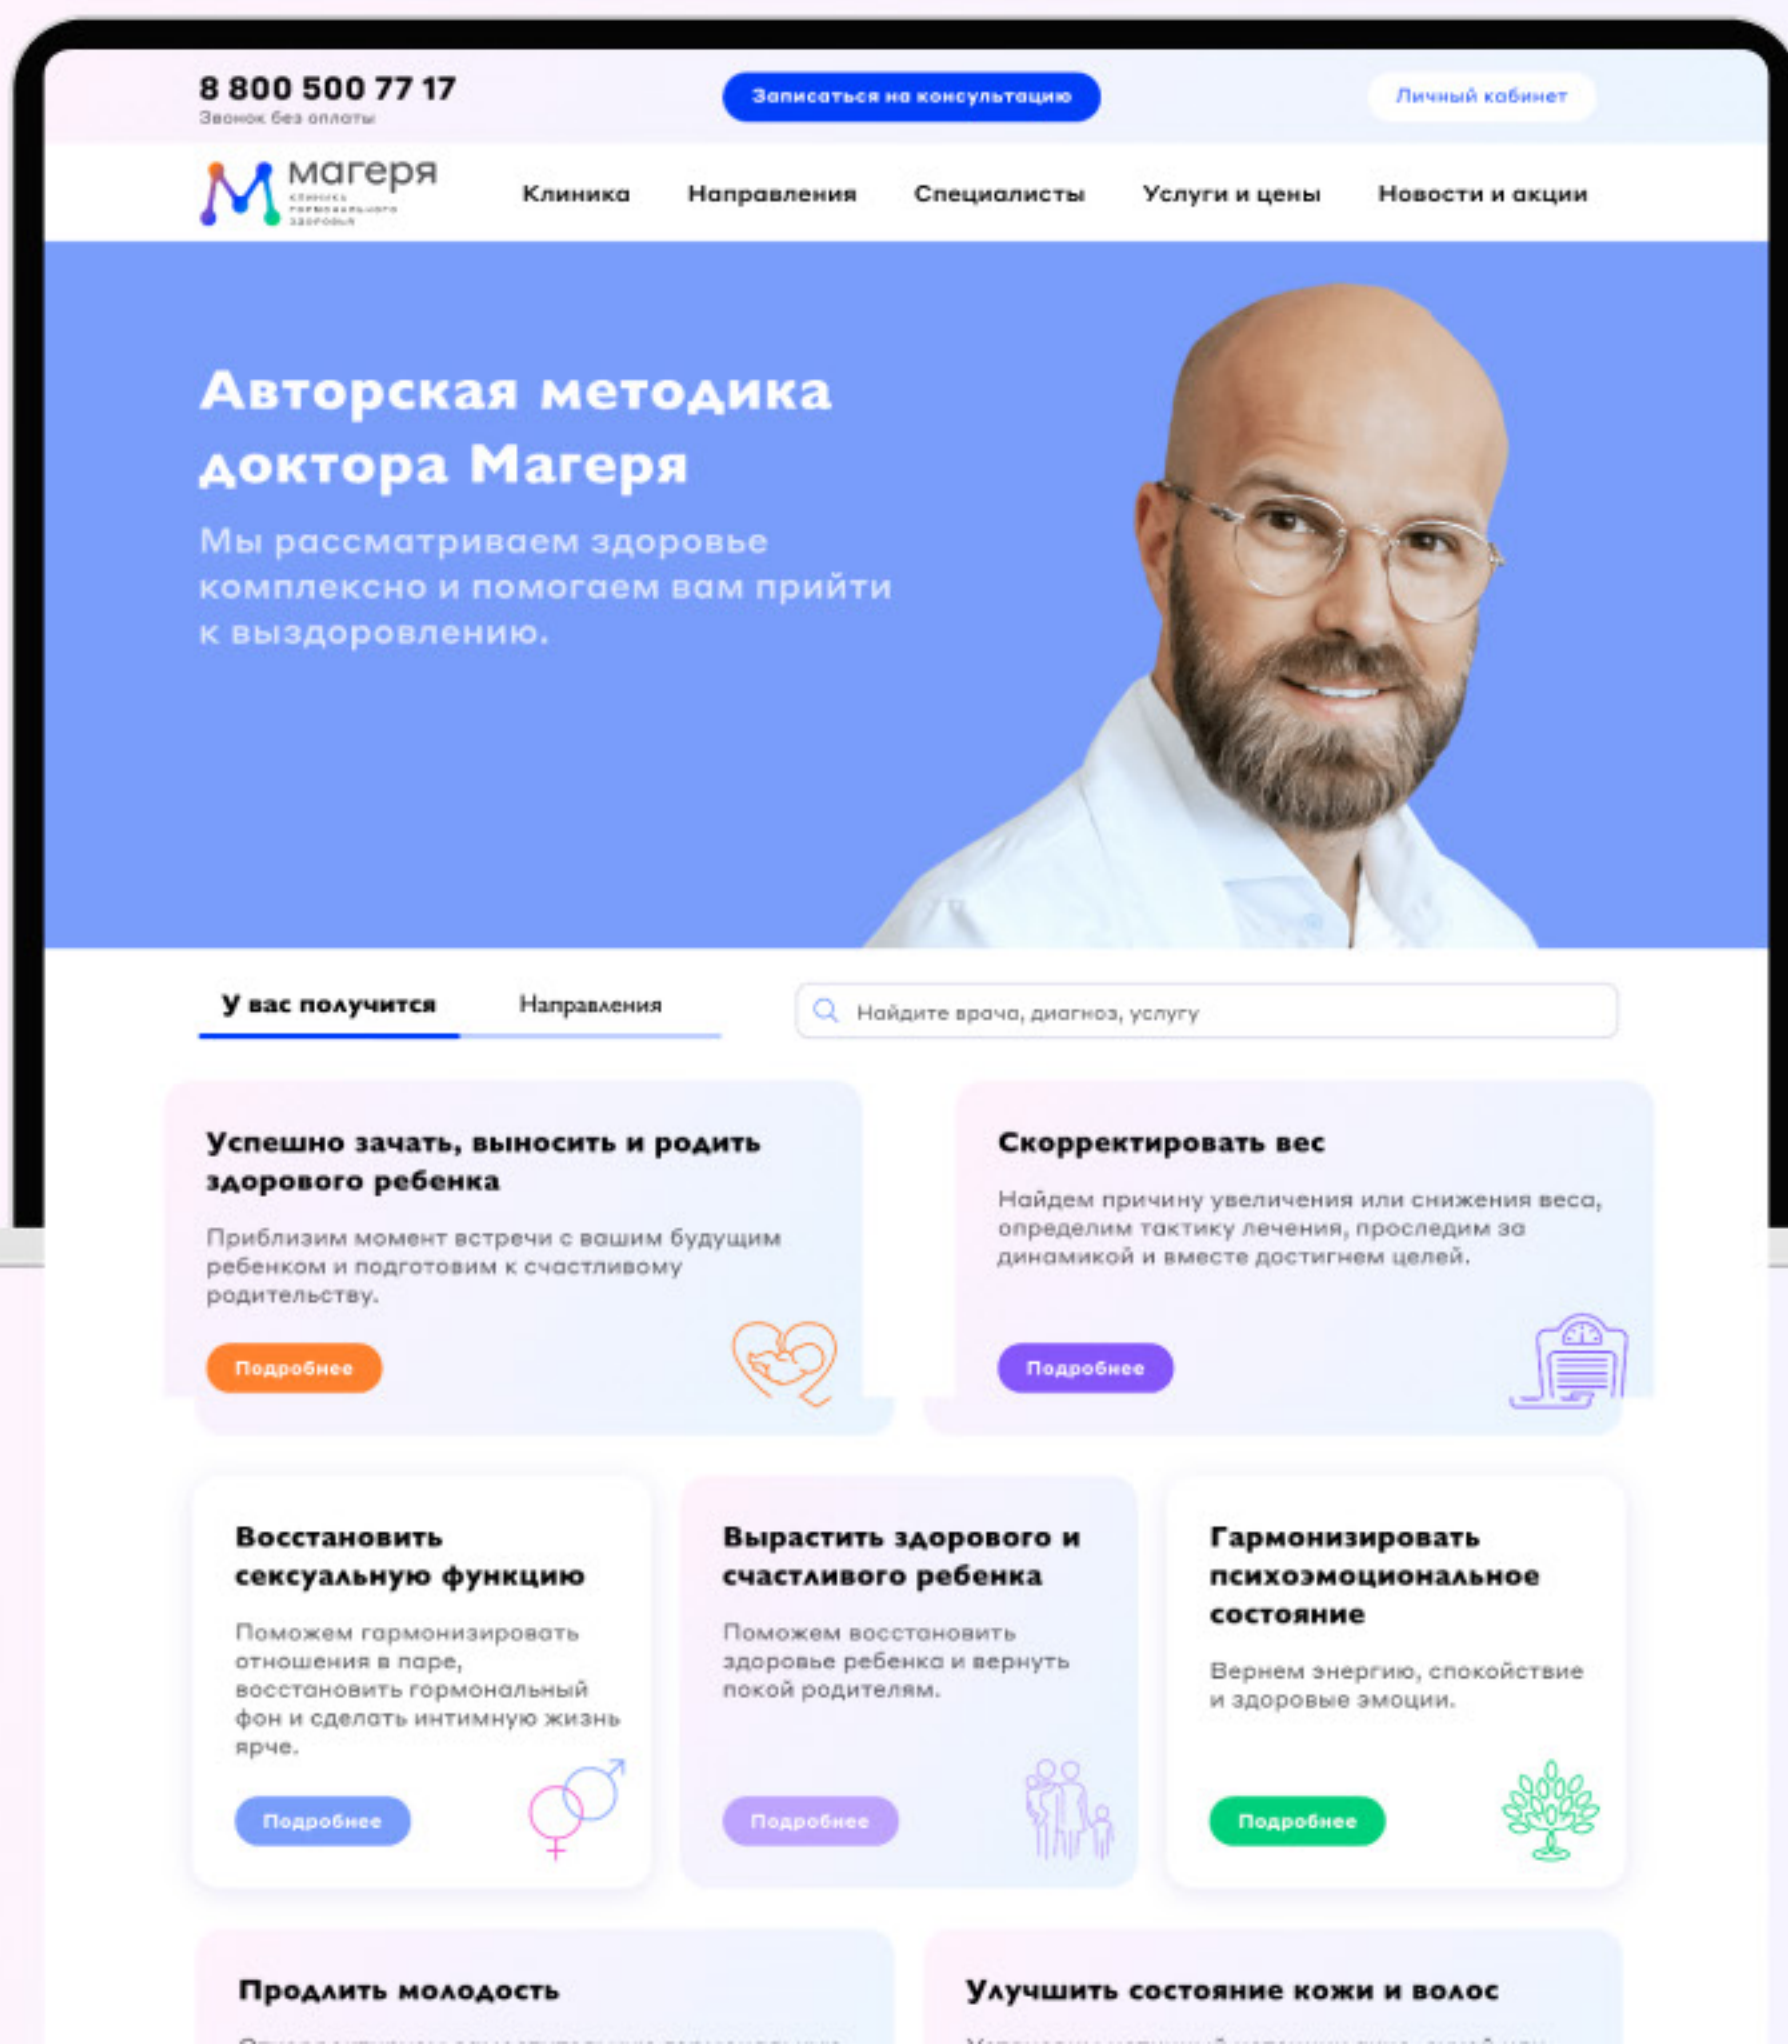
8 800 500 77 17
Звонок без оплаты

Записаться на консультацию

Личный кабинет

магеря
клиника гормонального здоровья

Клиника Направления Специалисты Услуги и цены Новости и акции

Авторская методика доктора Магеря

Мы рассматриваем здоровье комплексно и помогаем вам прийти к выздоровлению.

У вас получится Направления

Найдите врача, диагноз, услугу

Успешно зачать, выносить и родить здорового ребенка

Приблизим момент встречи с вашим будущим ребенком и подготовим к счастливому родительству.

Подробнее

Скорректировать вес

Найдем причину увеличения или снижения веса, определим тактику лечения, проследим за динамикой и вместе достигнем целей.

Подробнее

Восстановить сексуальную функцию

Поможем гармонизировать отношения в паре, восстановить гормональный фон и сделать интимную жизнь ярче.

Подробнее

Вырастить здорового и счастливого ребенка

Поможем восстановить здоровье ребенка и вернуть покой родителям.

Подробнее

Гармонизировать психоэмоциональное состояние

Вернем энергию, спокойствие и здоровые эмоции.

Подробнее

Продлить молодость

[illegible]

Улучшить состояние кожи и волос

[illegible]